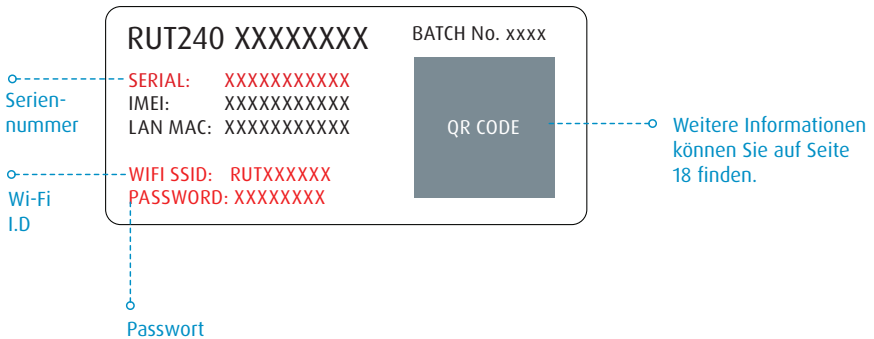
RUT240 XXXXXXXX

BATCH No. xxxx

SERIAL: XXXXXXXXXXX
IMEI: XXXXXXXXXXX
LAN MAC: XXXXXXXXXXX

WIFI SSID: RUTXXXXXX
PASSWORD: XXXXXXXX

QR CODE

Seriennummer

Wi-Fi I.D

Passwort

Weitere Informationen können Sie auf Seite 18 finden.